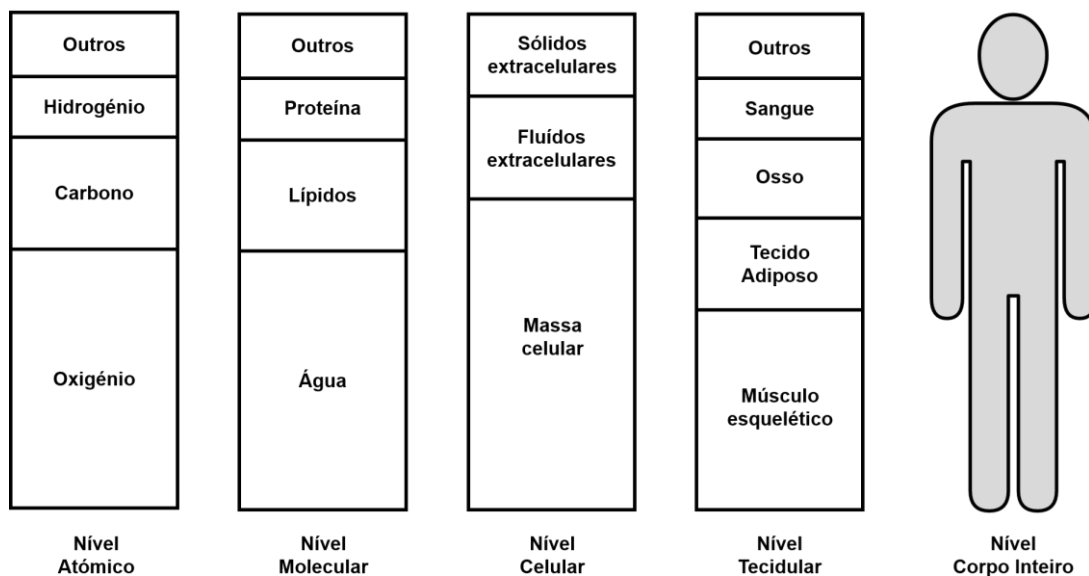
Outros
Hidrogénio
Carbono
Oxigénio

Nível Atómico

Outros
Proteína
Lípidos
Água

Nível Molecular

Sólidos extracelulares
Fluídos extracelulares
Massa celular

Nível Celular

Outros
Sangue
Osso
Tecido Adiposo
Músculo esquelético

Nível Tecidular

Nível Corpo Inteiro